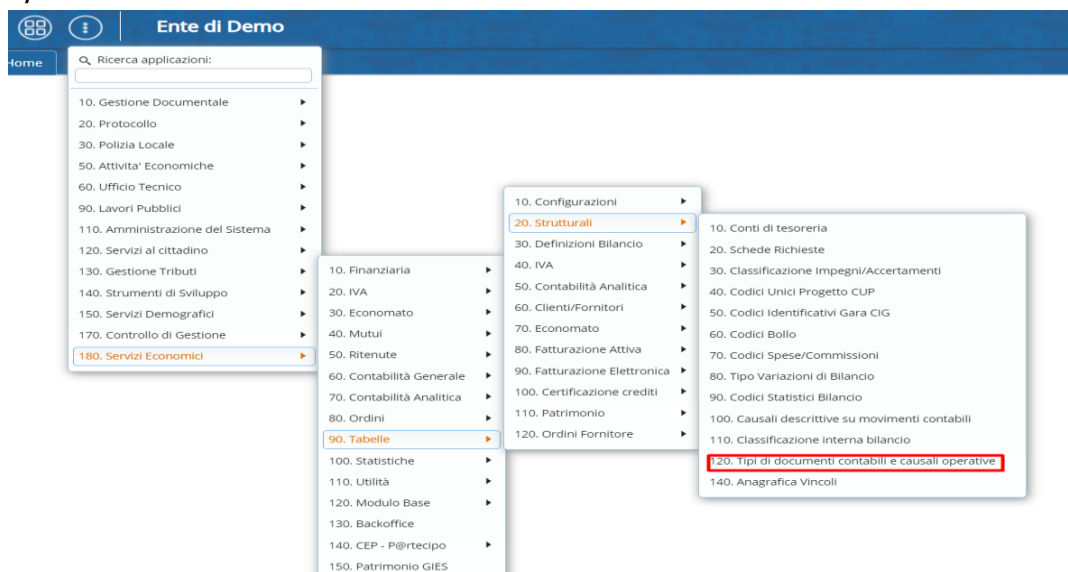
Ente di Demo

Home

Ricerca applicazioni:

10. Gestione Documentale
20. Protocollo
30. Polizia Locale
50. Attivita' Economiche
60. Ufficio Tecnico
90. Lavori Pubblici
110. Amministrazione del Sistema
120. Servizi al cittadino
130. Gestione Tributi
140. Strumenti di Sviluppo
150. Servizi Demografici
170. Controllo di Gestione
180. Servizi Economici

10. Finanziaria
20. IVA
30. Economato
40. Mutui
50. Ritenute
60. Contabilità Generale
70. Contabilità Analitica
80. Ordini
90. Tabelle
100. Statistiche
110. Utilità
120. Modulo Base
130. Backoffice
140. CEP - P@rtecipo
150. Patrimonio GIES

10. Configurazioni
20. Strutturali
30. Definizioni Bilancio
40. IVA
50. Contabilità Analitica
60. Clienti/Fornitori
70. Economato
80. Fatturazione Attiva
90. Fatturazione Elettronica
100. Certificazione crediti
110. Patrimonio
120. Ordini Fornitore

10. Conti di tesoreria
20. Schede Richieste
30. Classificazione Impegni/Accertamenti
40. Codici Unici Progetto CUP
50. Codici Identificativi Gara CIG
60. Codici Bollo
70. Codici Spese/Commissioni
80. Tipo Variazioni di Bilancio
90. Codici Statistici Bilancio
100. Causali descrittive su movimenti contabili
110. Classificazione interna bilancio
120. Tipi di documenti contabili e causali operative
140. Anagrafica Vincoli